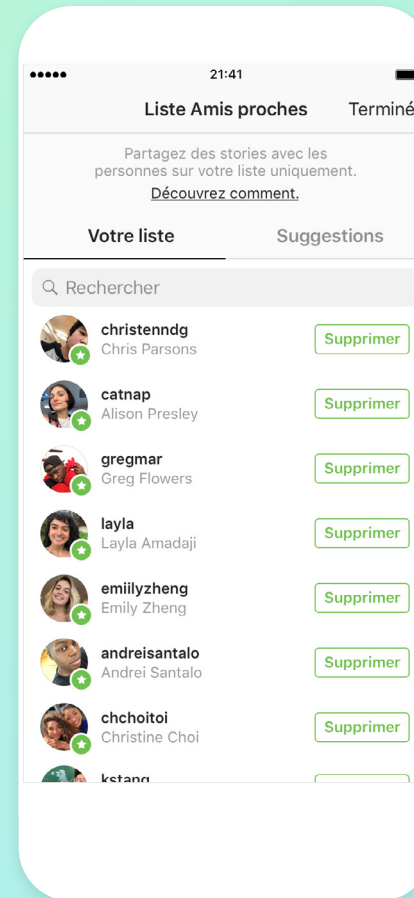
●●●●● 21:41

Liste Amis proches Terminé

Partagez des stories avec les personnes sur votre liste uniquement.
Découvrez comment.

Votre liste Suggestions

Rechercher

christenndg
Chris Parsons
Supprimer

catnap
Alison Presley
Supprimer

gregmar
Greg Flowers
Supprimer

layla
Layla Amadaji
Supprimer

emiilyzheng
Emily Zheng
Supprimer

andreisantalo
Andrei Santalo
Supprimer

chchoitoi
Christine Choi
Supprimer

kstang